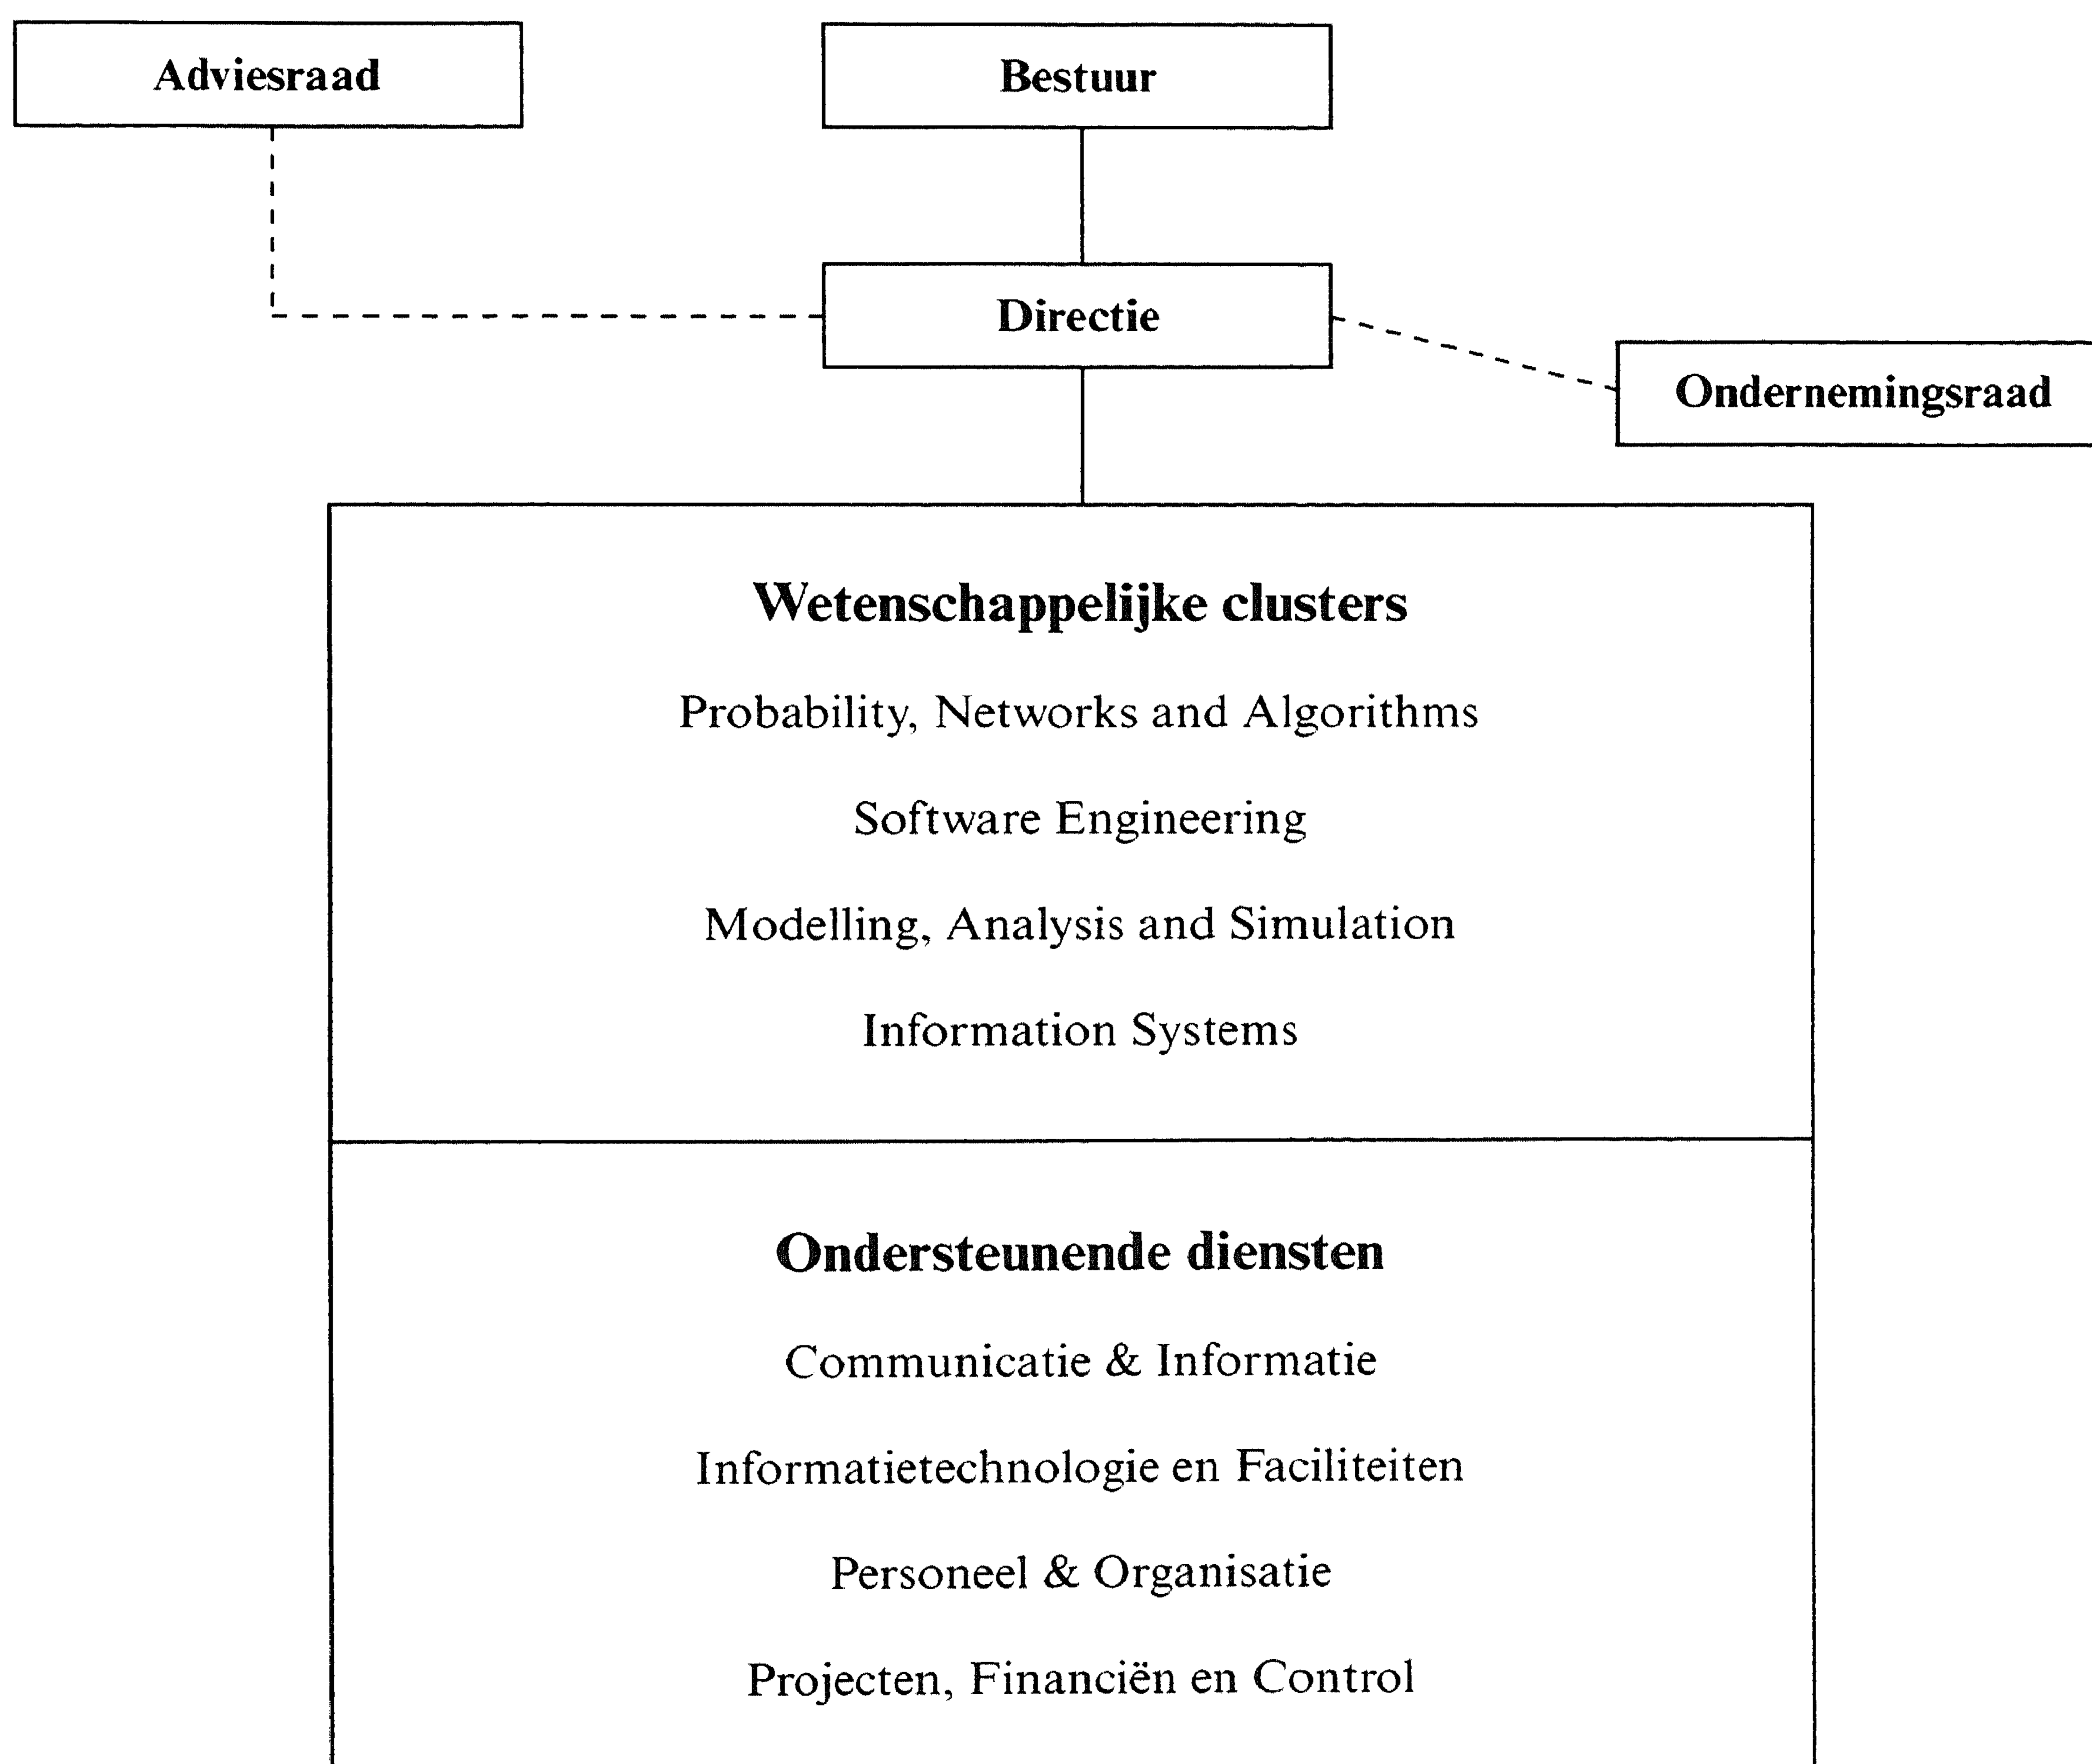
Adviesraad

Bestuur

Directie

Ondernemingsraad

Wetenschappelijke clusters

Probability, Networks and Algorithms

Software Engineering

Modelling, Analysis and Simulation

Information Systems

Ondersteunende diensten

Communicatie & Informatie

Informatietechnologie en Faciliteiten

Personeel & Organisatie

Projecten, Financiën en Control